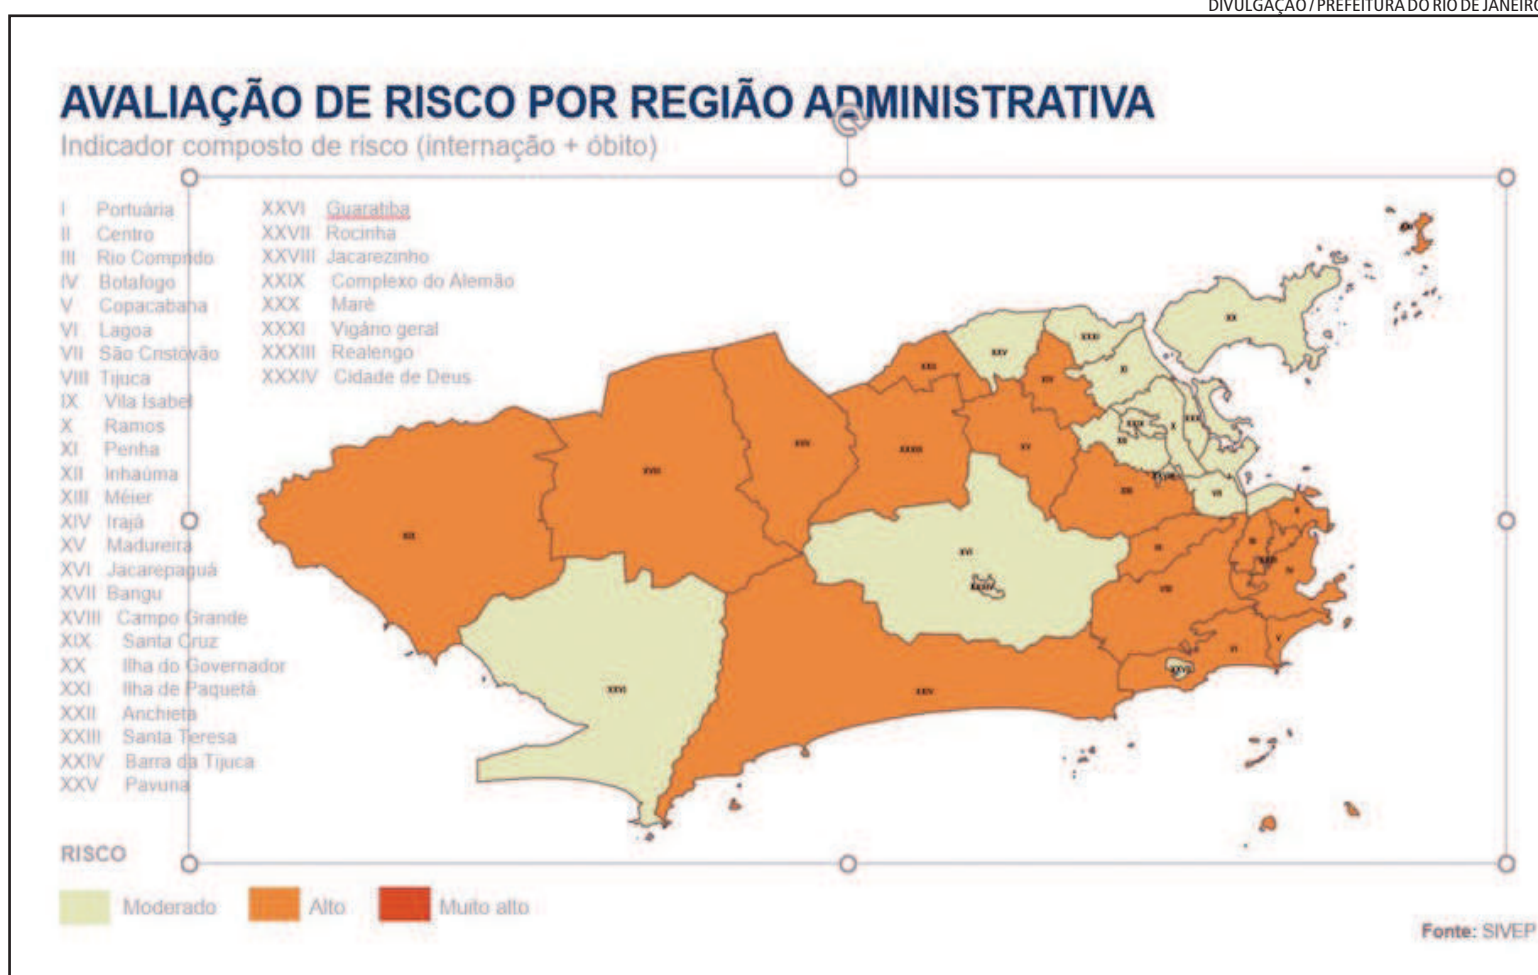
DIVULGAÇÃO / PREFEITURA DO RIO DE JANEIRO

AVALIAÇÃO DE RISCO POR REGIÃO ADMINISTRATIVA

Indicador composto de risco (internação + óbito)

I Portuária
II Centro
III Rio Comprido
IV Botafogo
V Copacabana
VI Lagoa
VII São Cristóvão
VIII Tijuca
IX Vila Isabel
X Ramos
XI Penha
XII Inhaúma
XIII Méier
XIV Irajá
XV Madureira
XVI Jacarepaguá
XVII Bangu
XVIII Campo Grande
XIX Santa Cruz
XX Ilha do Governador
XXI Ilha de Paquetá
XXII Anchieta
XXIII Santa Teresa
XXIV Barra da Tijuca
XXV Pavuna

XXVI Guaratiba
XXVII Rocinha
XXVIII Jacarezinho
XXIX Complexo do Alemão
XXX Maré
XXXI Vigário geral
XXXIII Realengo
XXXIV Cidade de Deus

RISCO

Moderado
Alto
Muito alto

Fonte: SIVEP